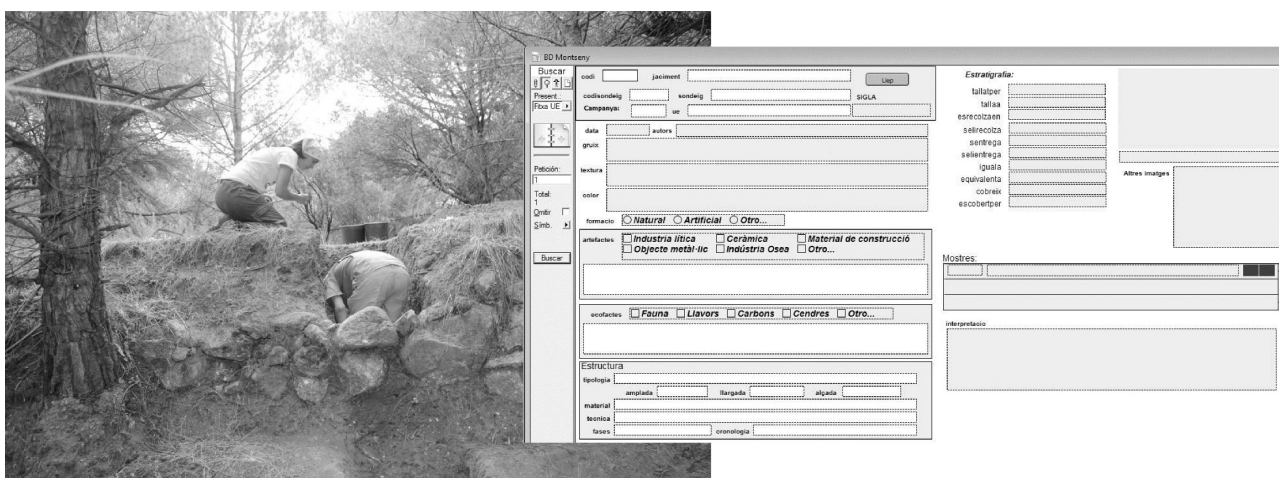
BD Montseny

Buscar
Present.:
Fitxa UE
Petición:
1
Total:
1
Omitir
Simb.
Buscar

codi
jaciment
Llep
codisondeig
sondeig
SIGLA
Campanya:
ue

data
autors
gruix
textura
color
formacio
Natural
Artificial
Otro...

artefactes
Industria lítica
Ceràmica
Material de construcció
Objecte metàl·lic
Indústria Osea
Otro...

ecofactes
Fauna
Llavors
Carbons
Cendres
Otro...

Estructura
tipologia
amplada
llargada
alçada
material
tecnica
fases
cronologia

Estratigrafia:
tallatper
tallaa
esrecolzaen
selirecolza
sentrega
selientrega
iguala
equivalenta
cobreix
escobertper

Altres imatges

Mostres:

interpretacio